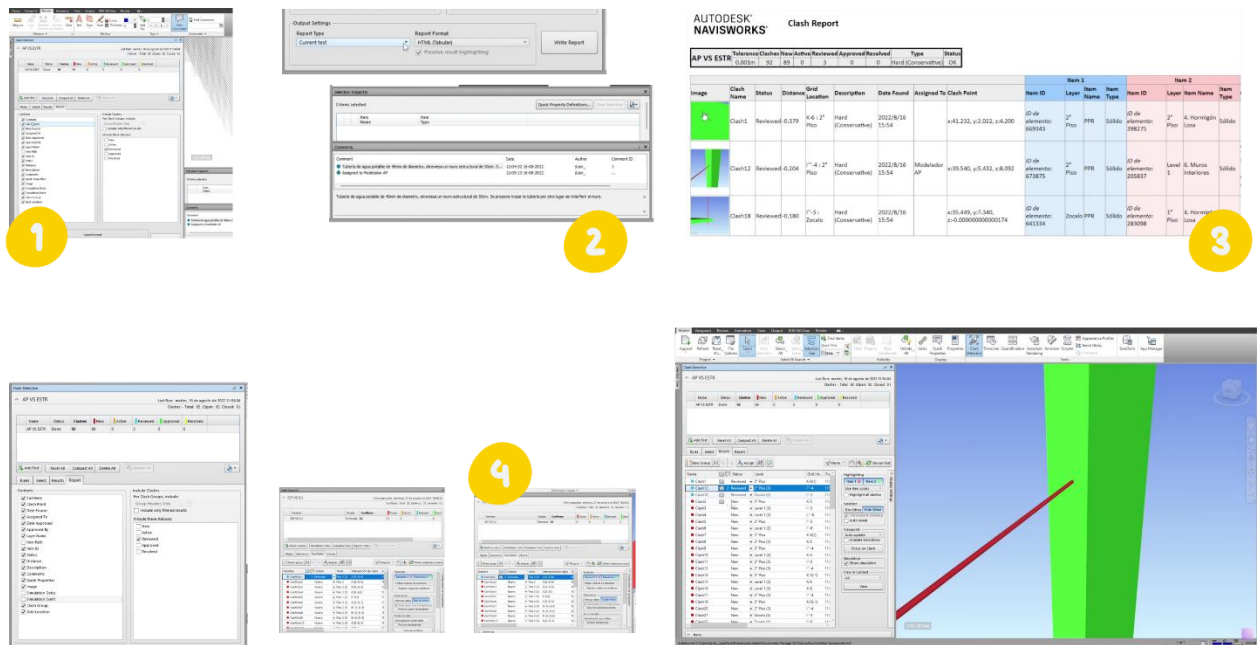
1

Output Settings
Report Type
Current test
Report Format
HTML (Tabular)
Preserve result highlighting
Write Report

Selection Inspector
Criteria selected
Quick Property Definitions...
Item Name
Item Type

Comments
Comment
Date
Author
Comment ID
Tubería de agua potable de 49mm de diámetro, atraviesa un muro estructural de 50cm. S...
Assigned to Modelador AP
Tubería de agua potable de 49mm de diámetro, atraviesa un muro estructural de 50cm. Se propone trasar la tubería por otro lugar sin interferir el muro.

2

AUTODESK NAVISWORKS Clash Report

| AP VS ESTR | Tolerance | Clashes | New | Active | Reviewed | Approved | Resolved | Type | Status |
|---|---|---|---|---|---|---|---|---|---|
| | 0.005m | 92 | 89 | 0 | 3 | 0 | 0 | Hard (Conservative) | OK |

| Image | Clash Name | Status | Distance | Grid Location | Description | Date Found | Assigned To | Clash Point | Item 1 Item ID | Item 1 Layer | Item 1 Item Name | Item 1 Item Type | Item 2 Item ID | Item 2 Layer | Item 2 Item Name | Item 2 Item Type |
|---|---|---|---|---|---|---|---|---|---|---|---|---|---|---|---|---|
| | Clash1 | Reviewed | -0.379 | K-6 : 2° Piso | Hard (Conservative) | 2022/8/16 15:54 | | x:41.232, y:2.022, z:4.200 | ID de elemento: 669343 | 2° Piso | PPR | Sólido | ID de elemento: 398275 | 2° Piso | 4. Hormigón Losa | Sólido |
| | Clash12 | Reviewed | -0.204 | I'-4 : 2° Piso | Hard (Conservative) | 2022/8/16 15:54 | Modelador AP | x:39.540, y:5.432, z:8.092 | ID de elemento: 673875 | 2° Piso | PPR | Sólido | ID de elemento: 205837 | Level 1 | 4. Muros Interiores | Sólido |
| | Clash18 | Reviewed | -0.180 | I'-5 : Zocalo | Hard (Conservative) | 2022/8/16 15:54 | | x:35.449, y:7.340, z:-0.000000000000174 | ID de elemento: 641334 | Zocalo | PPR | Sólido | ID de elemento: 283098 | 1° Piso | 4. Hormigón Losa | Sólido |

3

Clash Detective
AP VS ESTR
Last Run: martes, 16 de agosto de 2022 15:54:06
Clashes - Total: 92 (Open: 92 Closed: 0)
| Name | Status | Clashes | New | Active | Reviewed | Approved | Resolved |
|---|---|---|---|---|---|---|---|
| AP VS ESTR | Done | 92 | 89 | 0 | 3 | 0 | 0 |
Add Test
Reset All
Compact All
Delete All
Rules
Select
Results
Report
Contents
Summary
Clash Point
Date Found
Assigned To
Date Approved
Approved By
Layer Names
Item Path
Item ID
Status
Distance
Description
Comments
Quick Properties
Image
Simulation Dates
Simulation Event
Clash Group
Grid Location
Include Clashes
For Clash Groups, include:
Include only filtered results
Include these statuses:
New
Active
Reviewed
Approved
Resolved

4

Clash Detective
AP VS ESTR
Add Test
Reset All
Compact All
Delete All
Rules
Select
Results
Report
New Group
Assign
Filter
Name
Status
Level
Grid Int...
Clash1
Reviewed
2° Piso
Clash12
Clash18
Highlighting
Isolation
Dim Other
Hide Other
Auto reveal
Viewpoint
Auto-update
Animate transitions
Focus on Clash
Simulation
Show simulation
View in Context
All
View